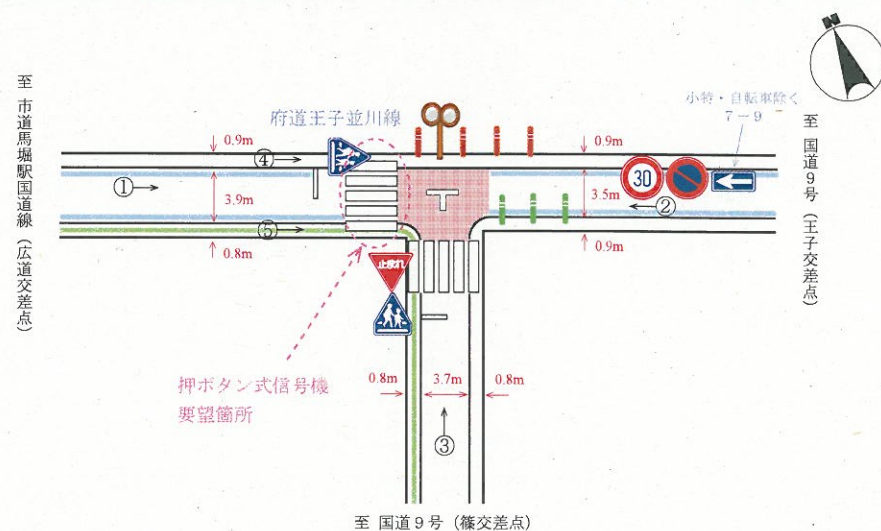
至 市道馬堀駅国道線（広道交差点）

府道王子並川線

小特・自転車除く
7－9

至 国道9号（王子交差点）

0.9m
④
①
3.9m
⑤
0.8m

0.9m
30
3.5m
②
0.9m

止まれ

押ボタン式信号機
要望箇所

0.8m
3.7m
0.8m
③

至 国道9号（篠交差点）